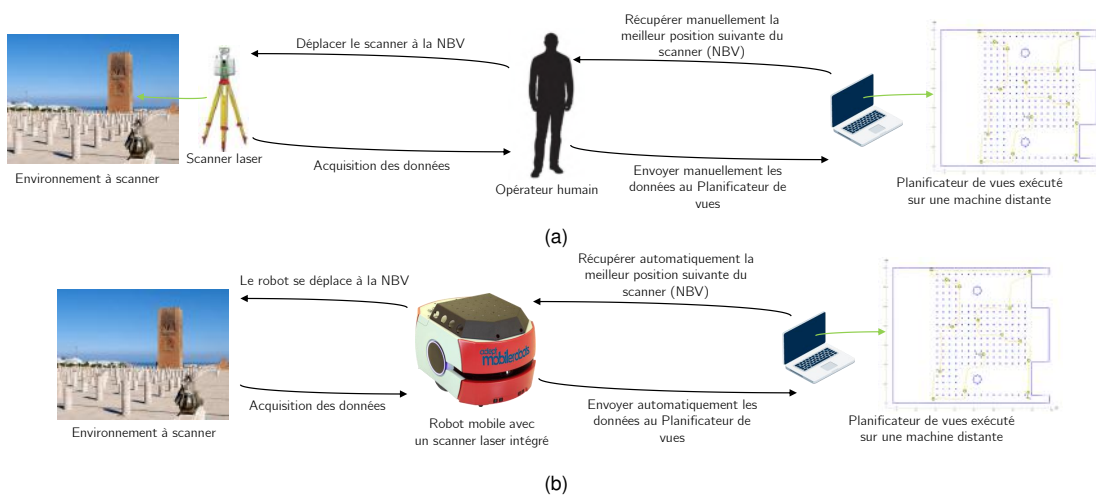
Déplacer le scanner à la NBV

Récupérer manuellement la meilleur position suivante du scanner (NBV)

Scanner laser

Environnement à scanner

Acquisition des données

Opérateur humain

Envoyer manuellement les données au Planificateur de vues

Planificateur de vues exécuté sur une machine distante

(a)

Le robot se déplace à la NBV

Récupérer automatiquement la meilleur position suivante du scanner (NBV)

robot mobilerobots

Environnement à scanner

Acquisition des données

Robot mobile avec un scanner laser intégré

Envoyer automatiquement les données au Planificateur de vues

Planificateur de vues exécuté sur une machine distante

(b)